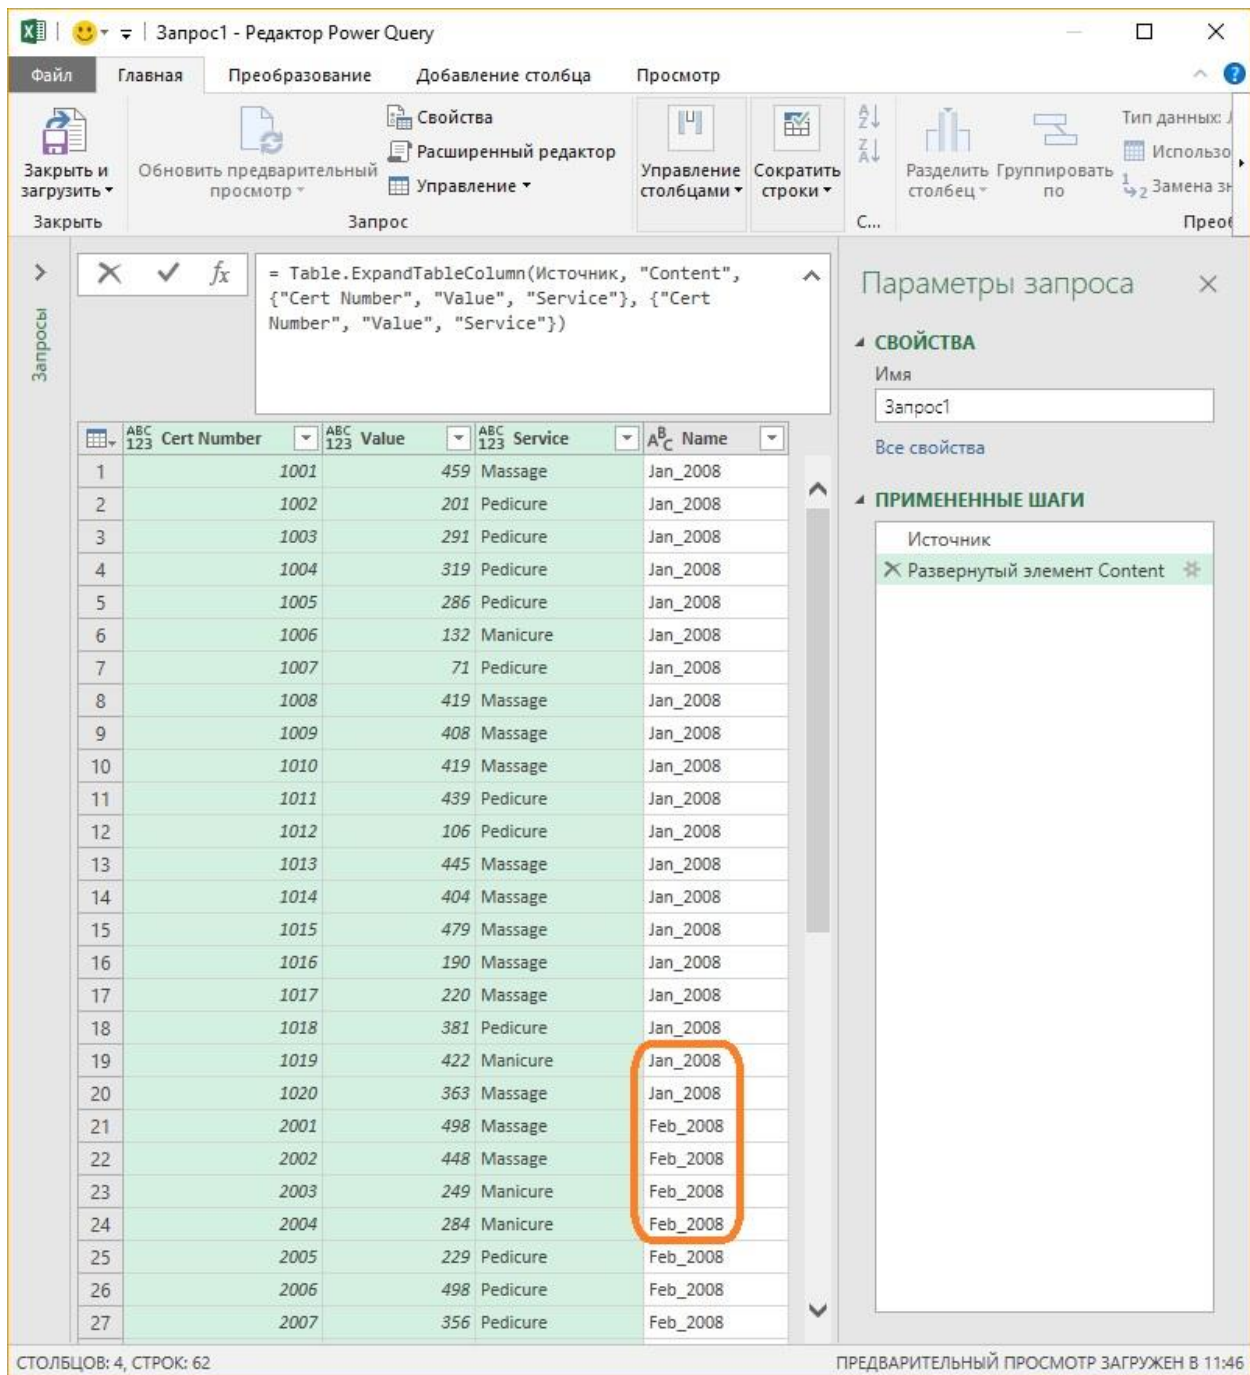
Запрос1 - Редактор Power Query

Файл | Главная | Преобразование | Добавление столбца | Просмотр

Закрыть и загрузить
Закрыть

Обновить предварительный просмотр
Свойства
Расширенный редактор
Управление
Запрос

Управление столбцами
Сократить строки
С...

Разделить столбец
Группировать по
Тип данных:
Использо
Замена зн
Прео

Запросы

= Table.ExpandTableColumn(Источник, "Content", {"Cert Number", "Value", "Service"}, {"Cert Number", "Value", "Service"})

| | Cert Number | Value | Service | Name |
|---|---|---|---|---|
| 1 | 1001 | 459 | Massage | Jan_2008 |
| 2 | 1002 | 201 | Pedicure | Jan_2008 |
| 3 | 1003 | 291 | Pedicure | Jan_2008 |
| 4 | 1004 | 319 | Pedicure | Jan_2008 |
| 5 | 1005 | 286 | Pedicure | Jan_2008 |
| 6 | 1006 | 132 | Manicure | Jan_2008 |
| 7 | 1007 | 71 | Pedicure | Jan_2008 |
| 8 | 1008 | 419 | Massage | Jan_2008 |
| 9 | 1009 | 408 | Massage | Jan_2008 |
| 10 | 1010 | 419 | Massage | Jan_2008 |
| 11 | 1011 | 439 | Pedicure | Jan_2008 |
| 12 | 1012 | 106 | Pedicure | Jan_2008 |
| 13 | 1013 | 445 | Massage | Jan_2008 |
| 14 | 1014 | 404 | Massage | Jan_2008 |
| 15 | 1015 | 479 | Massage | Jan_2008 |
| 16 | 1016 | 190 | Massage | Jan_2008 |
| 17 | 1017 | 220 | Massage | Jan_2008 |
| 18 | 1018 | 381 | Pedicure | Jan_2008 |
| 19 | 1019 | 422 | Manicure | Jan_2008 |
| 20 | 1020 | 363 | Massage | Jan_2008 |
| 21 | 2001 | 498 | Massage | Feb_2008 |
| 22 | 2002 | 448 | Massage | Feb_2008 |
| 23 | 2003 | 249 | Manicure | Feb_2008 |
| 24 | 2004 | 284 | Manicure | Feb_2008 |
| 25 | 2005 | 229 | Pedicure | Feb_2008 |
| 26 | 2006 | 498 | Pedicure | Feb_2008 |
| 27 | 2007 | 356 | Pedicure | Feb_2008 |

Параметры запроса
СВОЙСТВА
Имя
Запрос1
Все свойства
ПРИМЕНЕННЫЕ ШАГИ
Источник
Развернутый элемент Content

СТОЛБЦОВ: 4, СТРОК: 62
ПРЕДВАРИТЕЛЬНЫЙ ПРОСМОТР ЗАГРУЖЕН В 11:46